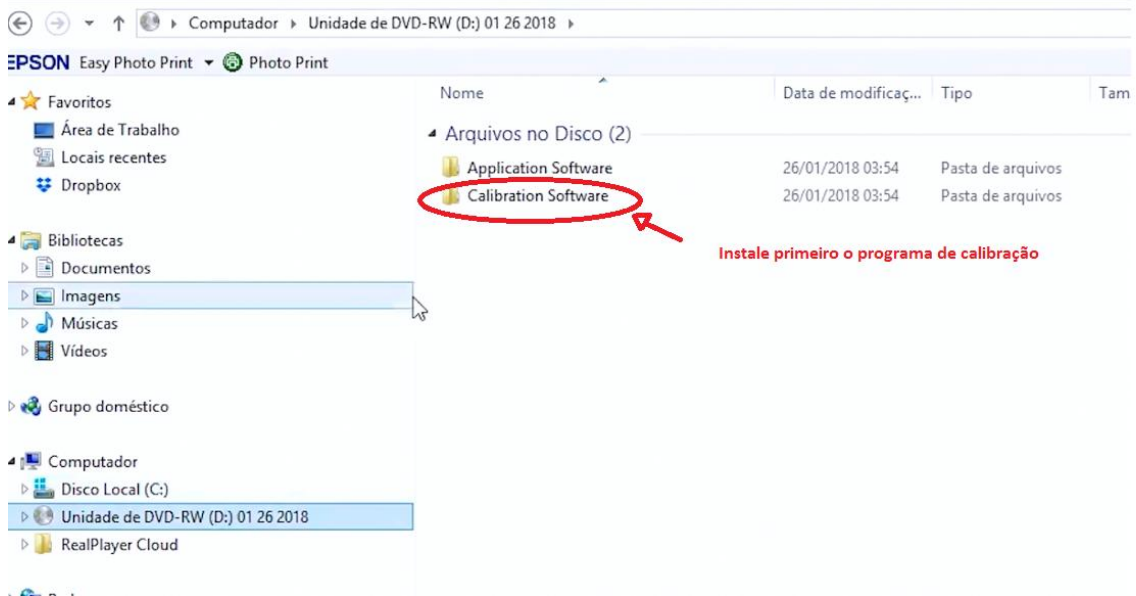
Computador ▸ Unidade de DVD-RW (D:) 01 26 2018 ▸

EPSON Easy Photo Print ▾ Photo Print

Favoritos
Área de Trabalho
Locais recentes
Dropbox

Bibliotecas
Documentos
Imagens
Músicas
Vídeos

Grupo doméstico

Computador
Disco Local (C:)
Unidade de DVD-RW (D:) 01 26 2018
RealPlayer Cloud

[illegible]

| Nome | Data de modificaç... | Tipo | Tam |
|---|---|---|---|
| Arquivos no Disco (2) | | | |
| Application Software | 26/01/2018 03:54 | Pasta de arquivos | |
| Calibration Software | 26/01/2018 03:54 | Pasta de arquivos | |

Instale primeiro o programa de calibração